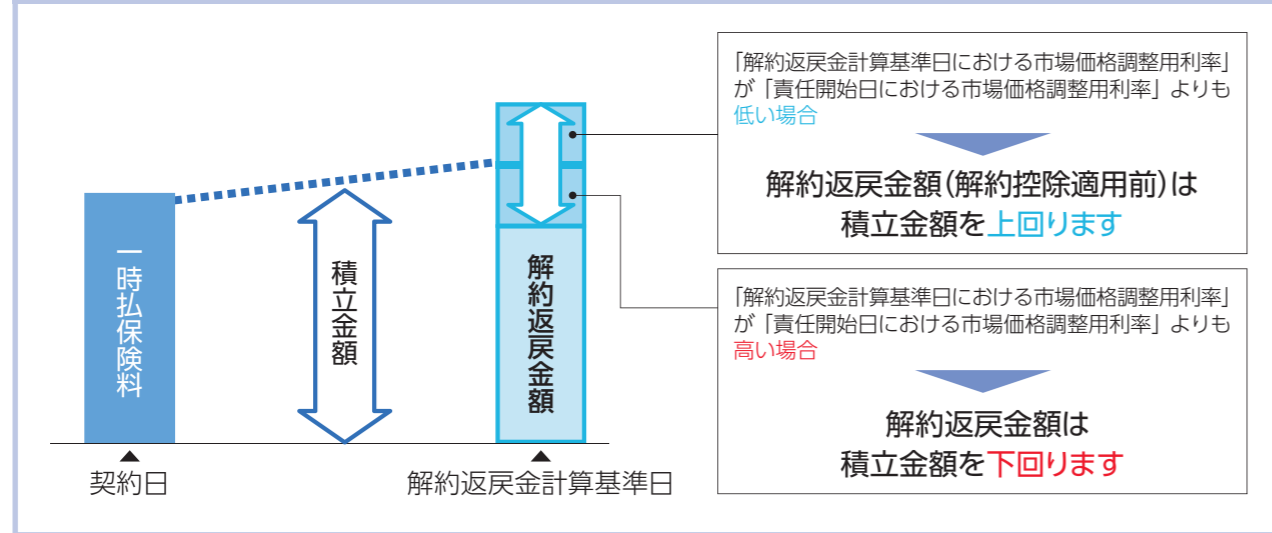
一時払保険料

積立金額

解約返戻金額

契約日

解約返戻金計算基準日

「解約返戻金計算基準日における市場価格調整用利率」が「責任開始日における市場価格調整用利率」よりも低い場合

解約返戻金額(解約控除適用前)は積立金額を上回ります

「解約返戻金計算基準日における市場価格調整用利率」が「責任開始日における市場価格調整用利率」よりも高い場合

解約返戻金額は積立金額を下回ります